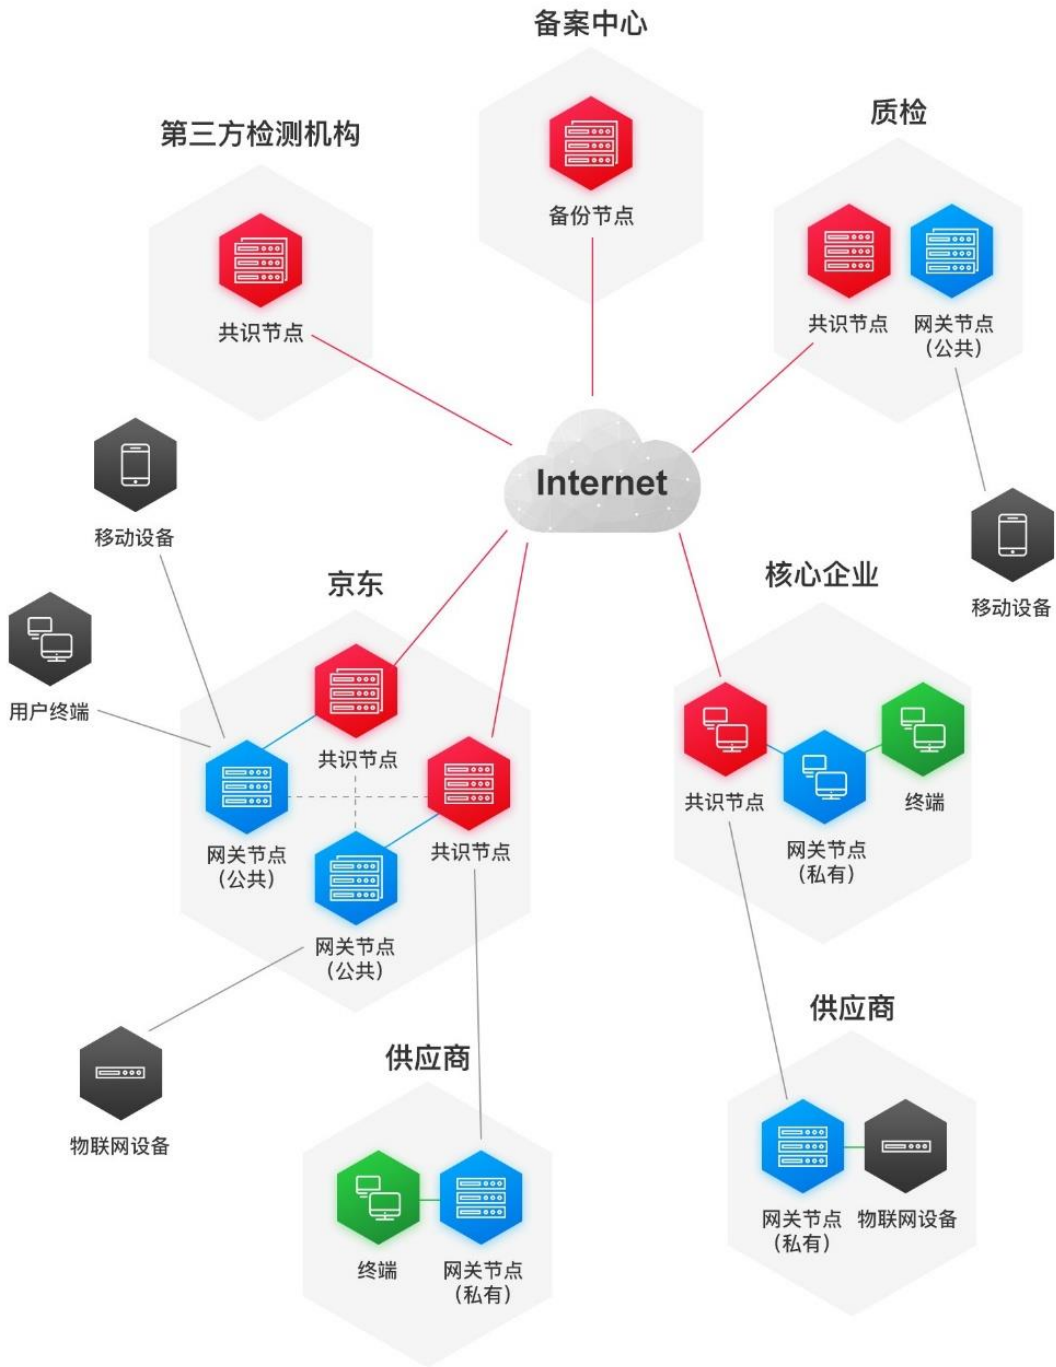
备案中心

备份节点

第三方检测机构

共识节点

质检

共识节点

网关节点（公共）

Internet

移动设备

移动设备

京东

用户终端

共识节点

网关节点（公共）

共识节点

网关节点（公共）

核心企业

共识节点

网关节点（私有）

终端

物联网设备

供应商

终端

网关节点（私有）

供应商

网关节点（私有）

物联网设备